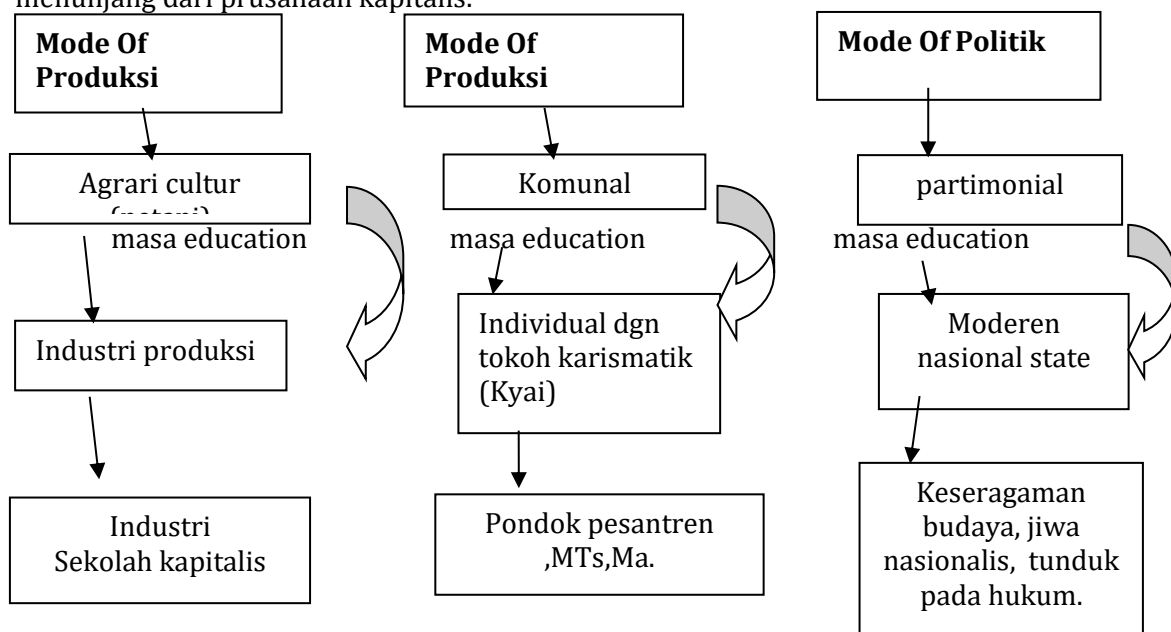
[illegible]

Mode Of Produksi

Agrari cultur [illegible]

masa education

Industri produksi

Industri Sekolah kapitalis

Mode Of Produksi

Komunal

masa education

Individual dgn tokoh karismatik (Kyai)

Pondok pesantren ,MTs,Ma.

Mode Of Politik

partimonial

masa education

Moderen nasional state

Keseragaman budaya, jiwa nasionalis, tunduk pada hukum.